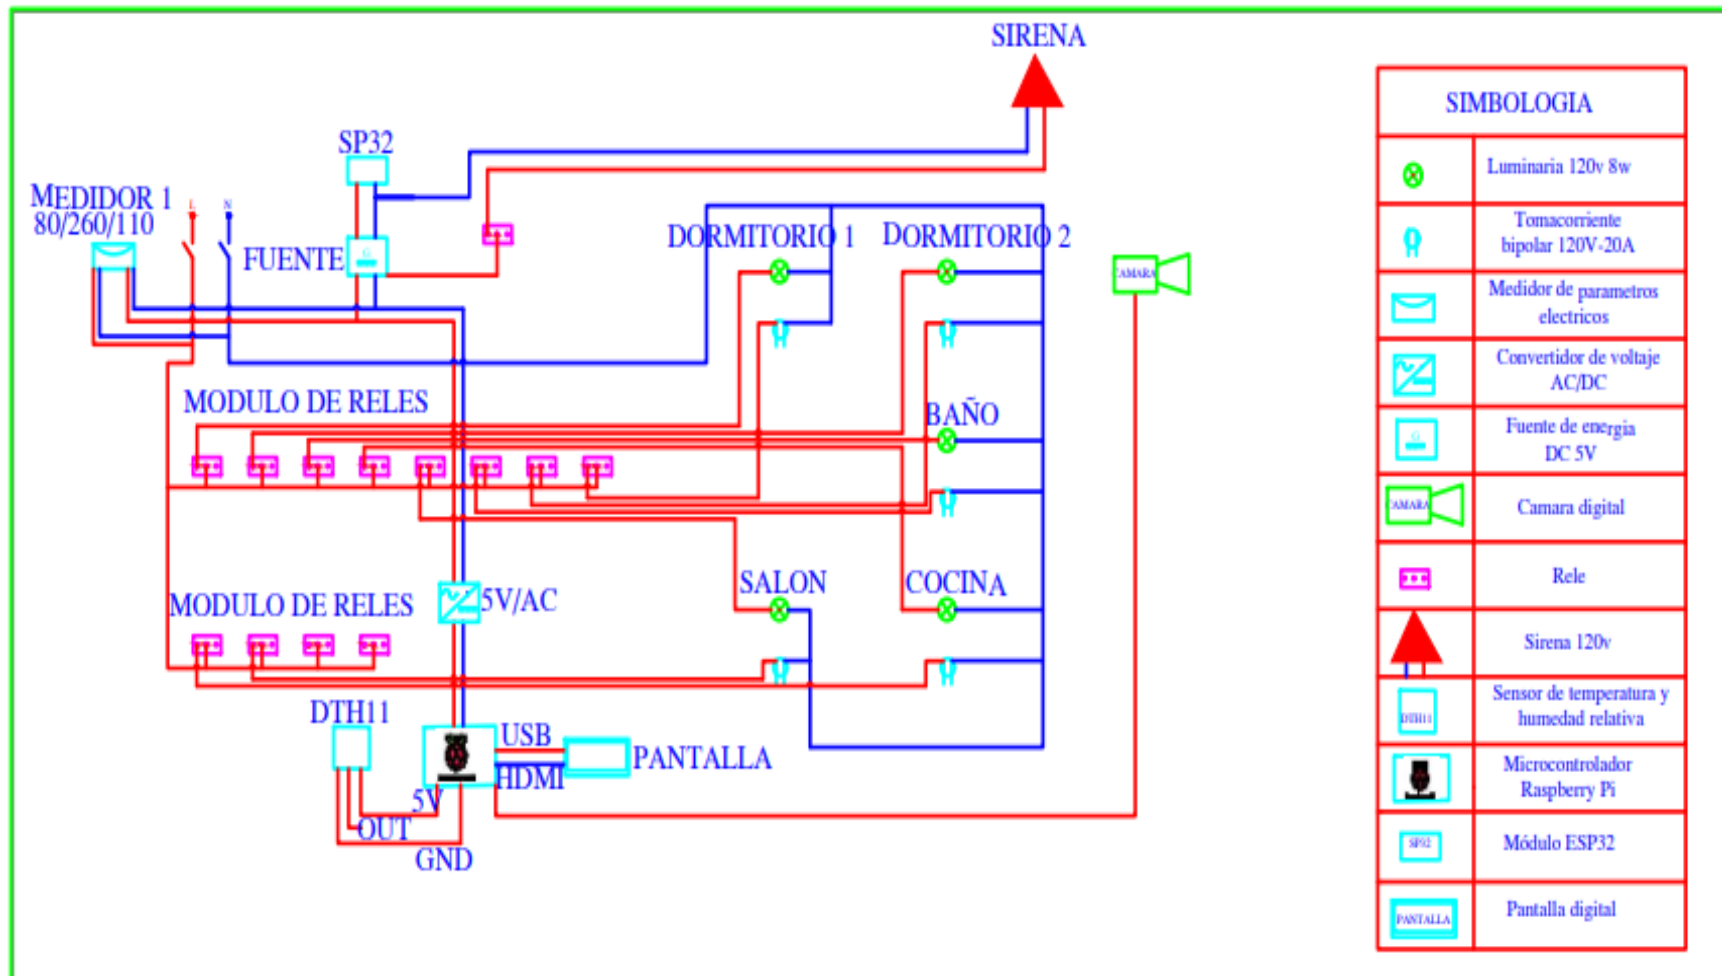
SIRENA

SP32

MEDIDOR 1
80/260/110

L N

FUENTE

DORMITORIO 1

DORMITORIO 2

CAMARA

MODULO DE RELES

BAÑO

MODULO DE RELES

5V/AC

SALON

COCINA

DTH11

USB

PANTALLA

HDMI

5V

OUT

GND

| SIMBOLOGIA | |
|---|---|
| | Luminaria 120v 8w |
| | Tomacorriente bipolar 120V-20A |
| | Medidor de parametros electricos |
| | Convertidor de voltaje AC/DC |
| | Fuente de energia DC 5V |
| CAMARA | Camara digital |
| | Rele |
| | Sirena 120v |
| DTH11 | Sensor de temperatura y humedad relativa |
| | Microcontrolador Raspberry Pi |
| SP32 | Módulo ESP32 |
| PANTALLA | Pantalla digital |